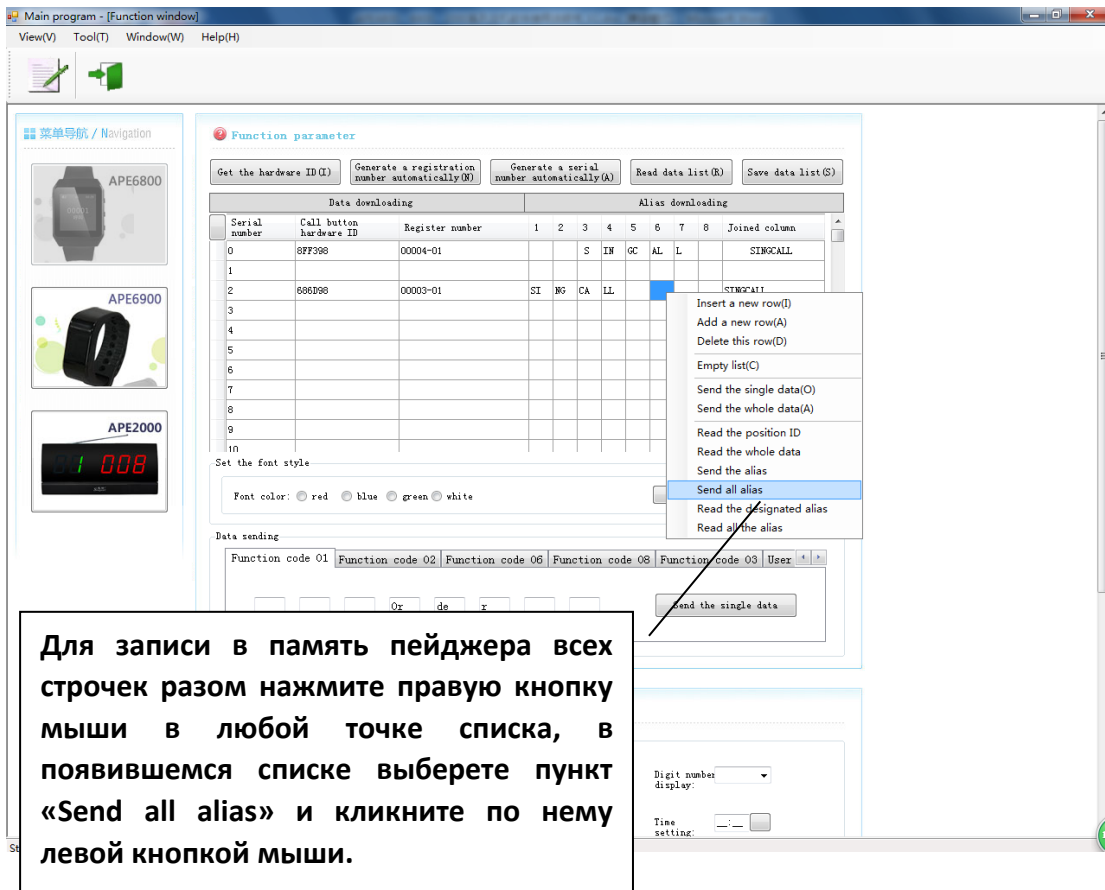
Main program - [Function window]

View(V) Tool(T) Window(W) Help(H)

菜单导航 / Navigation

APE6800

APE6900

APE2000

008

Function parameter

Get the hardware ID(I) | Generate a registration number automatically(N) | Generate a serial number automatically(A) | Read data list(R) | Save data list(S)

| Data downloading | | | Alias downloading | | | | | | | | | |
|---|---|---|---|---|---|---|---|---|---|---|---|
| Serial number | Call button hardware ID | Register number | 1 | 2 | 3 | 4 | 5 | 6 | 7 | 8 | Joined column |
| 0 | 8FF398 | 00004-01 | | | S | IN | GC | AL | L | | SINGCALL |
| 1 | | | | | | | | | | | |
| 2 | 686D98 | 00003-01 | SI | NG | CA | LL | | | | | SINGCALL |
| 3 | | | | | | | | | | | |
| 4 | | | | | | | | | | | |
| 5 | | | | | | | | | | | |
| 6 | | | | | | | | | | | |
| 7 | | | | | | | | | | | |
| 8 | | | | | | | | | | | |
| 9 | | | | | | | | | | | |
| 10 | | | | | | | | | | | |

Insert a new row(I)
Add a new row(A)
Delete this row(D)
Empty list(C)
Send the single data(O)
Send the whole data(A)
Read the position ID
Read the whole data
Send the alias
Send all alias
Read the designated alias
Read all the alias

Set the font style
Font color: red blue green white

Data sending
Function code 01 | Function code 02 | Function code 06 | Function code 08 | Function code 03 | User

Or de r

Send the single data

Digit number display:

Time setting: _:_

St

Для записи в память пейджера всех строчек разом нажмите правую кнопку мыши в любой точке списка, в появившемся списке выберете пункт «Send all alias» и кликните по нему левой кнопкой мыши.